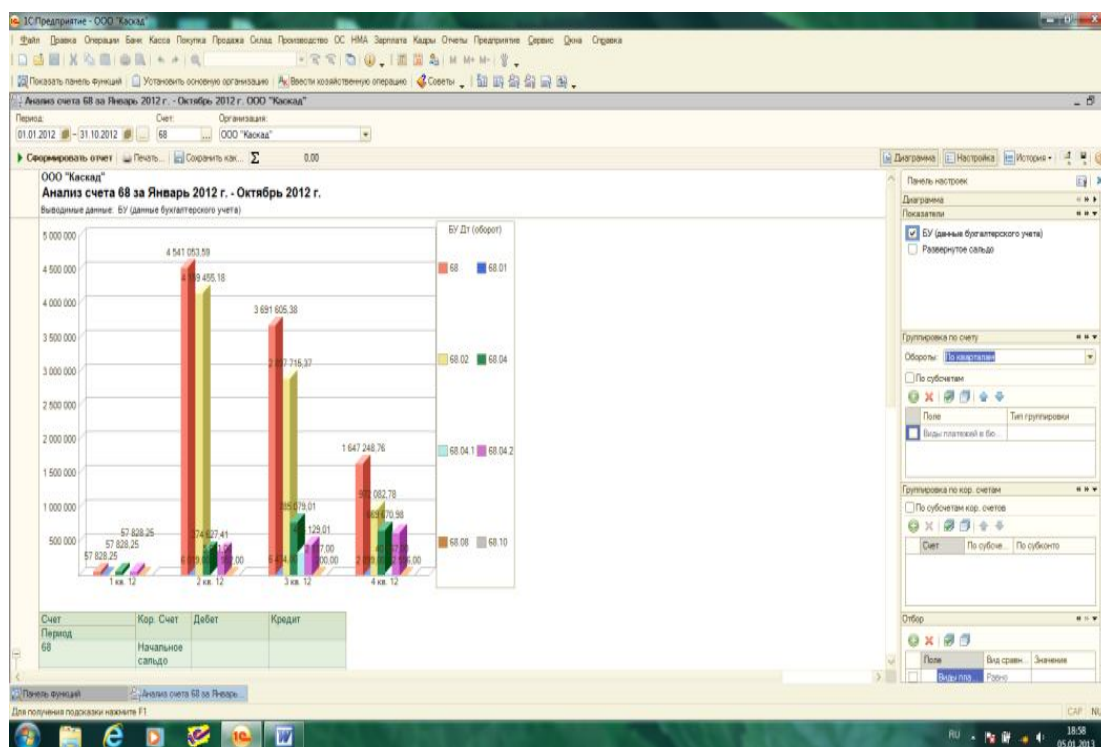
1С:Предприятие - ООО "Каскад"

Файл Правка Операции Банк Касса Покупка Продажа Склад Производство ОС НМА Зарплата Кадры Отчеты Предприятие Сервис Окна Справка

Показать панель функций | Установить основную организацию | Ввести хозяйственную операцию | Советы

Анализ счета 68 за Январь 2012 г. - Октябрь 2012 г. ООО "Каскад"

Период: 01.01.2012 - 31.10.2012 Счет: 68 Организация: ООО "Каскад"

Сформировать отчет | Печать... | Сохранить как... Σ 0.00

Диаграмма | Настройка | История

ООО "Каскад"
Анализ счета 68 за Январь 2012 г. - Октябрь 2012 г.
Выводимые данные: БУ (данные бухгалтерского учета)

5 000 000
4 500 000
4 000 000
3 500 000
3 000 000
2 500 000
2 000 000
1 500 000
1 000 000
500 000

4 541 053,59
4 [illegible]9 455,18
3 691 605,38
2 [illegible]7 216,37
1 647 248,76
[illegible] 082,78
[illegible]5 079,01
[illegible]70,98
57 828,25
57 828,25
57 828,25
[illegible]74 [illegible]27,41
129,01
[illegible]7,00
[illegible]00,00
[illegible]

1 кв. 12
2 кв. 12
3 кв. 12
4 кв. 12

БУ Дт (оборот)
68
68.01
68.02
68.04
68.04.1
68.04.2
68.08
68.10

| Счет | Кор. Счет | Дебет | Кредит |
|---|---|---|---|
| Период | | | |
| 68 | Начальное сальдо | | |

Панель настроек
Диаграмма
Показатели
БУ (данные бухгалтерского учета)
Развернутое сальдо

Группировка по счету
Обороты: По кварталам
По субсчетам
Поле | Тип группировки
Виды платежей в бю...

Группировка по кор. счетам
По субсчетам кор. счетов
Счет | По субсче... | По субконто

Отбор
Поле | Вид сравн... | Значение
Виды пла... | Равно

Панель функций | Анализ счета 68 за Январь...

Для получения подсказки нажмите F1

CAP NUM

RU 18:58 05.01.2013